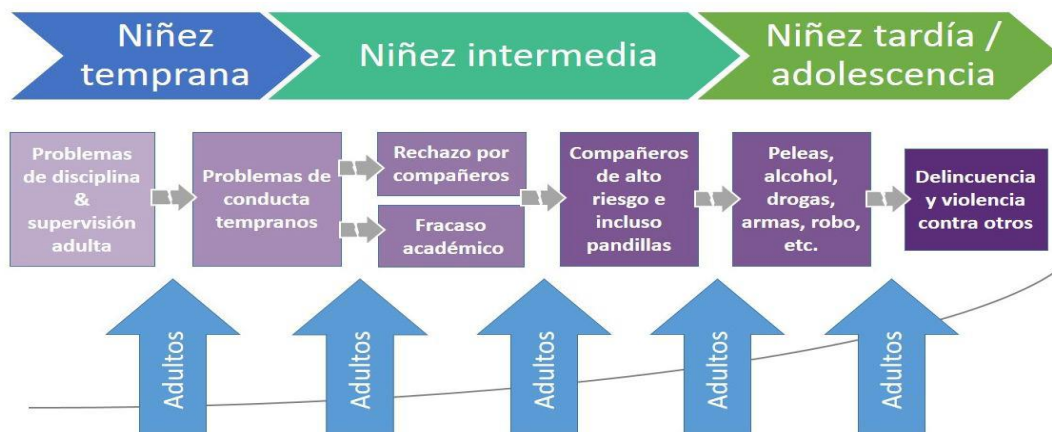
Niñez temprana

Niñez intermedia

Niñez tardía / adolescencia

Problemas de disciplina & supervisión adulta

Problemas de conducta tempranos

Rechazo por compañeros

Fracaso académico

Compañeros de alto riesgo e incluso pandillas

Peleas, alcohol, drogas, armas, robo, etc.

Delincuencia y violencia contra otros

Adultos

Adultos

Adultos

Adultos

Adultos